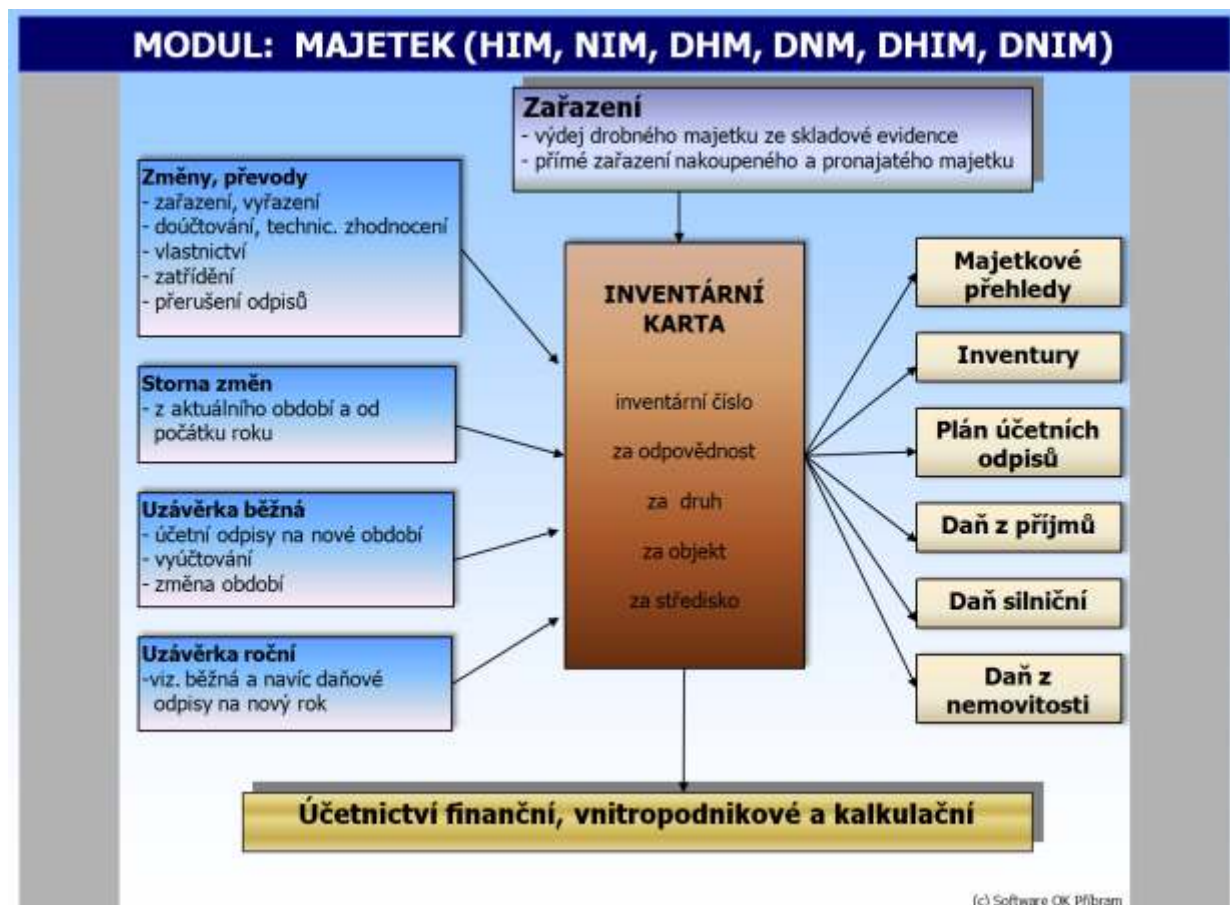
MODUL: MAJETEK (HIM, NIM, DHM, DNM, DHIM, DNIM)

Zařazení
- výdej drobného majetku ze skladové evidence
- přímé zařazení nakoupeného a pronajatého majetku

Změny, převody
- zařazení, vyřazení
- doúčtování, technic. zhodnocení
- vlastnictví
- zatřídění
- přerušení odpisů

Storna změn
- z aktuálního období a od počátku roku

Uzávěrka běžná
- účetní odpisy na nové období
- vyúčtování
- změna období

Uzávěrka roční
-viz. běžná a navíc daňové odpisy na nový rok

INVENTÁRNÍ KARTA

inventární číslo

za odpovědnost

za druh

za objekt

za středisko

Majetkové přehledy

Inventury

Plán účetních odpisů

Daň z příjmů

Daň silniční

Daň z nemovitosti

Účetnictví finanční, vnitropodnikové a kalkulační

(c) Software OK Příbram